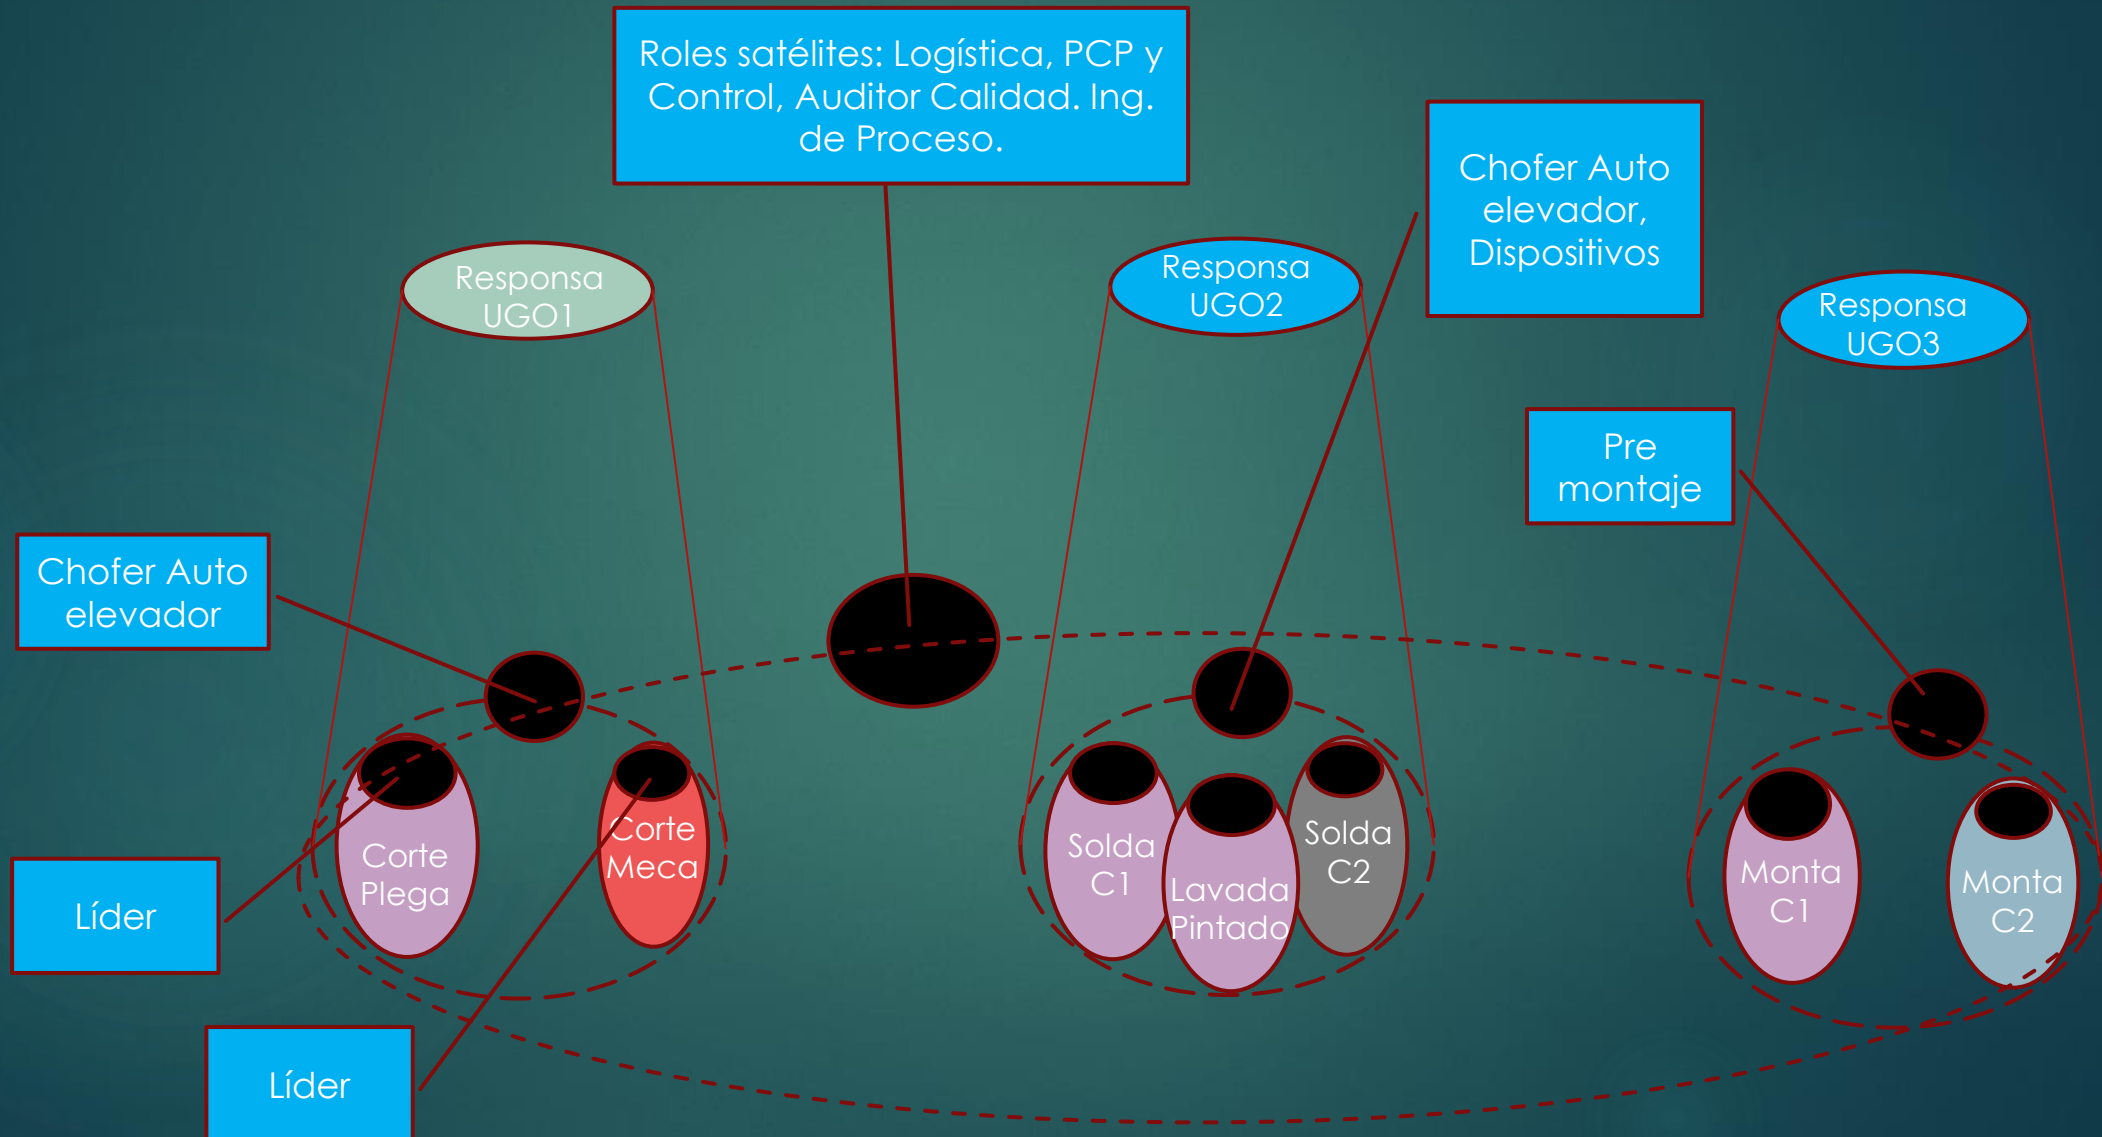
Roles satélites: Logística, PCP y Control, Auditor Calidad. Ing. de Proceso.

Chofer Auto elevador, Dispositivos

Responsa UGO1

Responsa UGO2

Responsa UGO3

Pre montaje

Chofer Auto elevador

Corte Plega

Corte Meca

Solda C1

Lavada Pintado

Solda C2

Monta C1

Monta C2

Líder

Líder